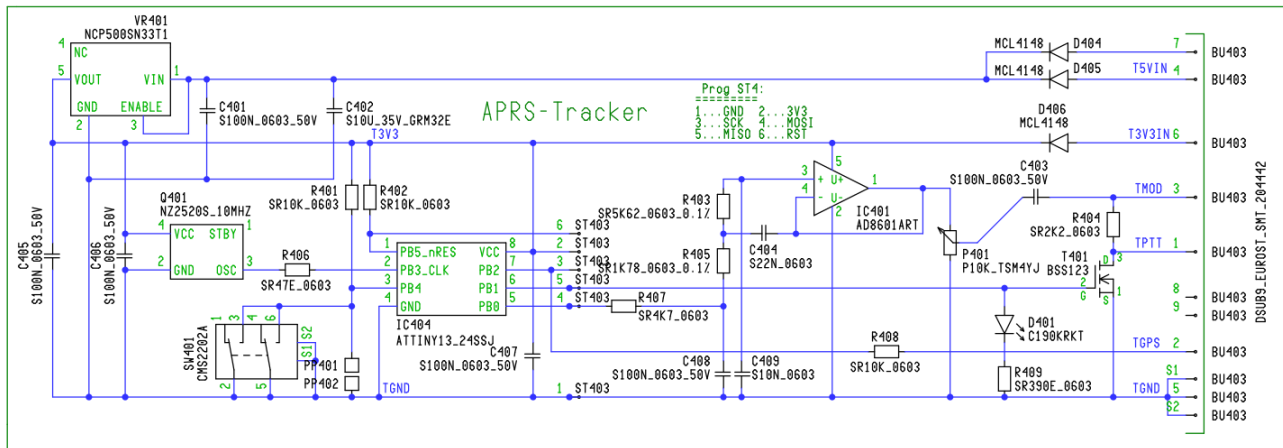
VR401
NCP500SN33T1
4 NC
5 VOUT
VIN 1
GND ENABLE
2 3
C401
S100N_0603_50V
C402
S10U_35V_GRM32E
APRS-Tracker
T3V3
Prog ST4:
========
1...GND 2...3V3
3...SCK 4...MOSI
5...MISO 6...RST
MCL4148 D404
MCL4148 D405
T5VIN 4
7
BU403
BU403
D406
MCL4148
T3V3IN 6
BU403
Q401
NZ2520S_10MHZ
4 VCC STBY 1
2 GND OSC 3
R401
SR10K_0603
R402
SR10K_0603
R406
SR47E_0603
C405
S100N_0603_50V
C406
S100N_0603_50V
PB5_nRES VCC
PB3_CLK PB2
PB4 PB1
GND PB0
1 8
2 7
3 6
4 5
IC404
ATTINY13_24SSJ
6 ST403
2 ST403
3 ST403
5 ST403
4 ST403
R403
SR5K62_0603_0.1%
R405
SR1K78_0603_0.1%
C404
S22N_0603
R407
SR4K7_0603
3 + U+
4 - U-
5
1
2
IC401
AD8601ART
C403
S100N_0603_50V
TMOD 3
BU403
R404
SR2K2_0603
TPTT 1
BU403
P401
P10K_TSM4YJ
T401
BSS123
D 3
G 2
S 1
8
9
BU403
BU403
DSUB9_EUROST_SMT_284442
SW401
CMS2202A
3 4 1 6
S2
S1
2 5
PP401
PP402
C407
S100N_0603_50V
D401
C190KRKT
R408
SR10K_0603
TGPS 2
BU403
C408
S100N_0603_50V
C409
S10N_0603
R409
SR390E_0603
TGND
1 ST403
TGND
S1
5
S2
BU403
BU403
BU403